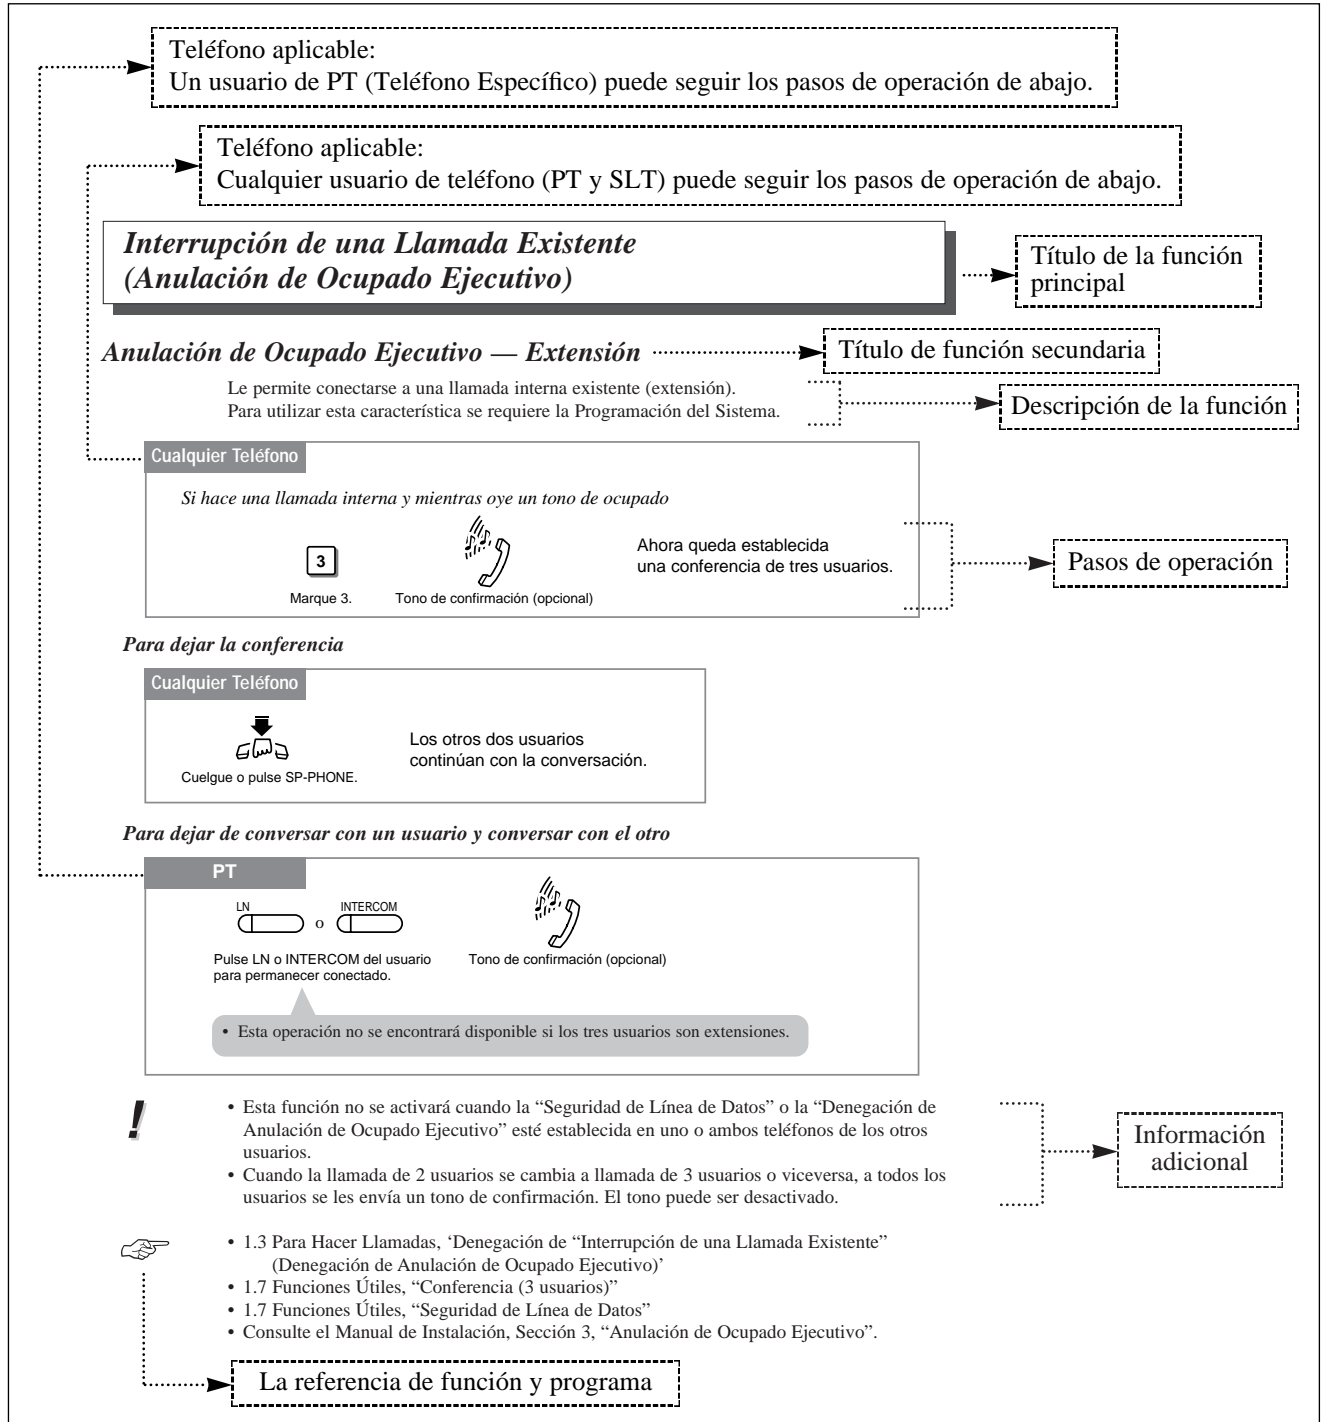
Teléfono aplicable:
Un usuario de PT (Teléfono Específico) puede seguir los pasos de operación de abajo.

Teléfono aplicable:
Cualquier usuario de teléfono (PT y SLT) puede seguir los pasos de operación de abajo.

Interrupción de una Llamada Existente (Anulación de Ocupado Ejecutivo)

Título de la función principal

Anulación de Ocupado Ejecutivo — Extensión

Título de función secundaria

Le permite conectarse a una llamada interna existente (extensión).
Para utilizar esta característica se requiere la Programación del Sistema.

Descripción de la función

Cualquier Teléfono

Si hace una llamada interna y mientras oye un tono de ocupado

3

Marque 3.

Tono de confirmación (opcional)

Ahora queda establecida una conferencia de tres usuarios.

Pasos de operación

Para dejar la conferencia

Cualquier Teléfono

Cuelgue o pulse SP-PHONE.

Los otros dos usuarios continúan con la conversación.

Para dejar de conversar con un usuario y conversar con el otro

PT

LN o INTERCOM

Pulse LN o INTERCOM del usuario para permanecer conectado.

Tono de confirmación (opcional)

• Esta operación no se encontrará disponible si los tres usuarios son extensiones.

!

• Esta función no se activará cuando la "Seguridad de Línea de Datos" o la "Denegación de Anulación de Ocupado Ejecutivo" esté establecida en uno o ambos teléfonos de los otros usuarios.
• Cuando la llamada de 2 usuarios se cambia a llamada de 3 usuarios o viceversa, a todos los usuarios se les envía un tono de confirmación. El tono puede ser desactivado.

Información adicional

• 1.3 Para Hacer Llamadas, 'Denegación de "Interrupción de una Llamada Existente" (Denegación de Anulación de Ocupado Ejecutivo)'
• 1.7 Funciones Útiles, "Conferencia (3 usuarios)"
• 1.7 Funciones Útiles, "Seguridad de Línea de Datos"
• Consulte el Manual de Instalación, Sección 3, "Anulación de Ocupado Ejecutivo".

La referencia de función y programa